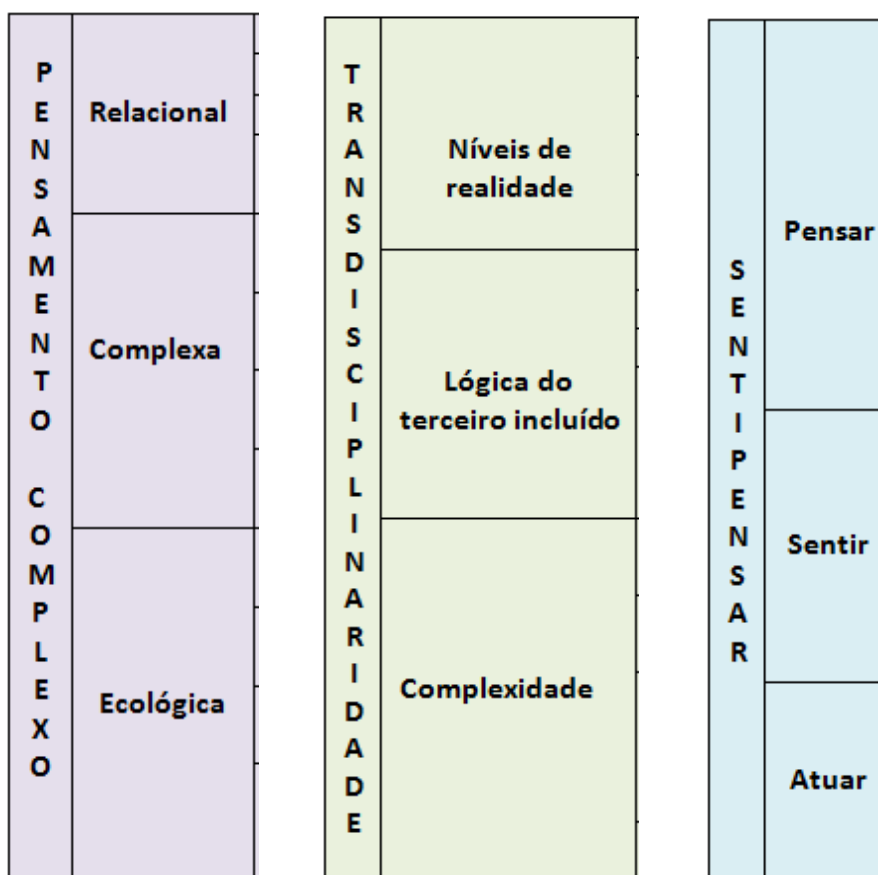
| PENSAMENTO COMPLEXO | Relacional |
|---|---|
| | Complexa |
| | Ecológica |

| TRANSDISCIPLINARIDADE | Níveis de realidade |
|---|---|
| | Lógica do terceiro incluído |
| | Complexidade |

| SENTIPENSAR | Pensar |
|---|---|
| | Sentir |
| | Atuar |